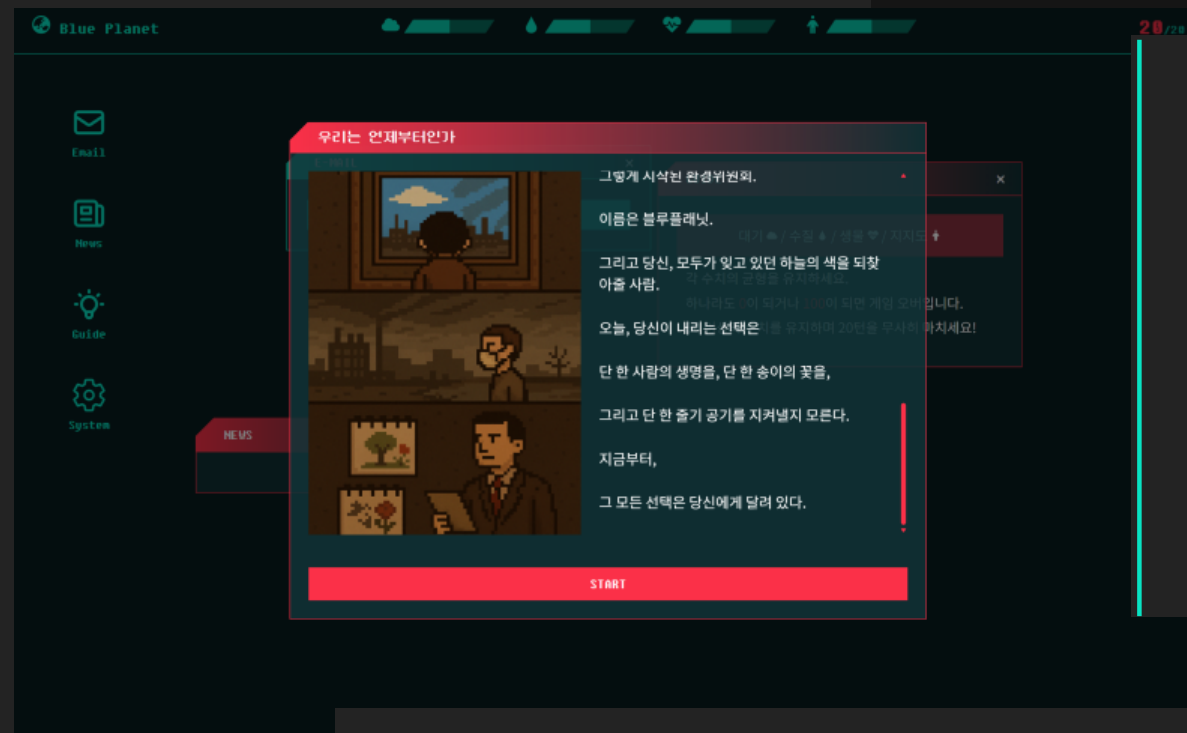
Blue Planet

20/20

Email

News

Guide

System

NEWS

우리는 언제부터인가

그렇게 시작된 환경위원회.

이름은 블루플래닛.

그리고 당신, 모두가 잊고 있던 하늘의 색을 되찾아줄 사람.

오늘, 당신이 내리는 선택은

단 한 사람의 생명을, 단 한 송이의 꽃을,

그리고 단 한 줄기 공기를 지켜낼지 모른다.

지금부터,

그 모든 선택은 당신에게 달려 있다.

START

대기 / 수질 / 생물 / 지지도

각 수치의 균형을 유지하세요.

하나라도 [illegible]이 되거나 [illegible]이 되면 게임 오버입니다.

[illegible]를 유지하며 20턴을 무사히 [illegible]하세요!